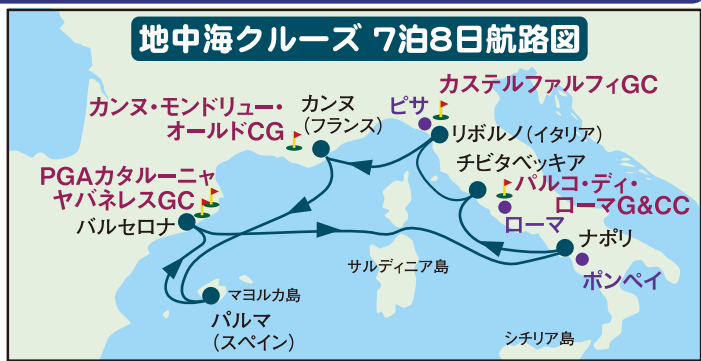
地中海クルーズ 7泊8日航路図

カンヌ・モンドリュー・オールドCG

カンヌ
(フランス)

ピサ

カステルファルフィGC

リボルノ(イタリア)

チビタベッキア

パルコ・ディ・ローマG&CC

ローマ

PGAカタルーニャ
ヤバネレスGC

バルセロナ

ナポリ

ポンペイ

サルディニア島

マヨルカ島

パルマ
(スペイン)

シチリア島